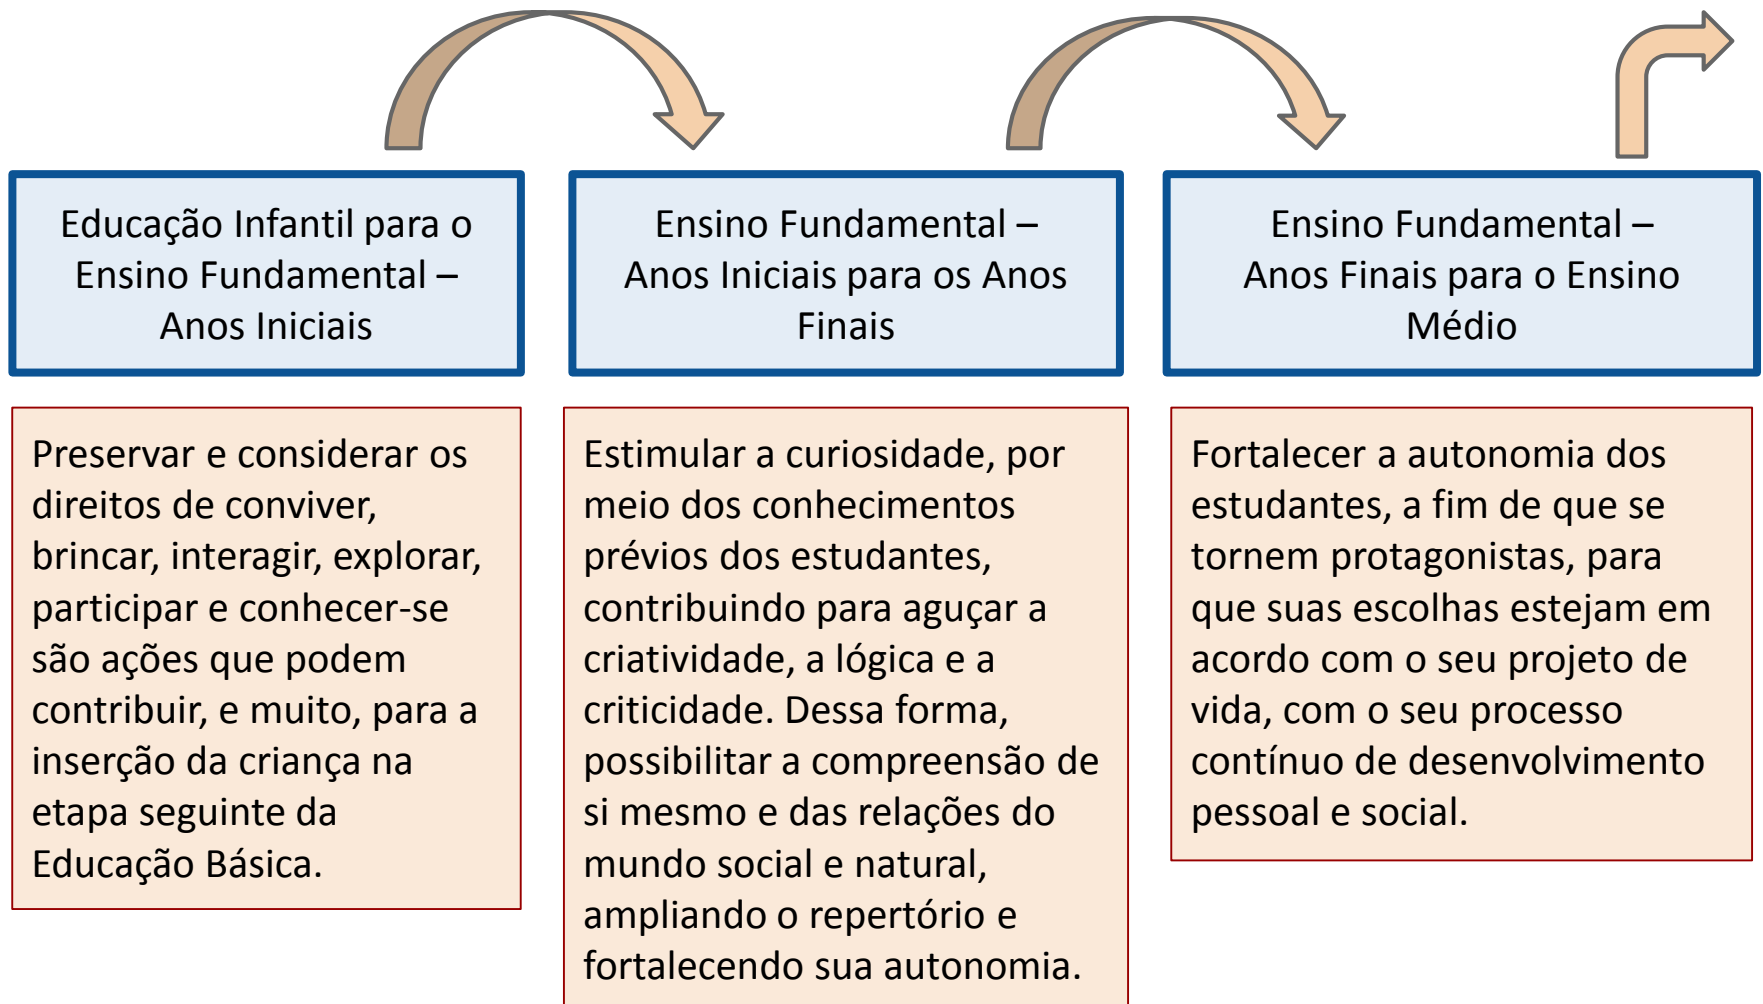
Educação Infantil para o Ensino Fundamental – Anos Iniciais

Preservar e considerar os direitos de conviver, brincar, interagir, explorar, participar e conhecer-se são ações que podem contribuir, e muito, para a inserção da criança na etapa seguinte da Educação Básica.

Ensino Fundamental – Anos Iniciais para os Anos Finais

Estimular a curiosidade, por meio dos conhecimentos prévios dos estudantes, contribuindo para aguçar a criatividade, a lógica e a criticidade. Dessa forma, possibilitar a compreensão de si mesmo e das relações do mundo social e natural, ampliando o repertório e fortalecendo sua autonomia.

Ensino Fundamental – Anos Finais para o Ensino Médio

Fortalecer a autonomia dos estudantes, a fim de que se tornem protagonistas, para que suas escolhas estejam em acordo com o seu projeto de vida, com o seu processo contínuo de desenvolvimento pessoal e social.